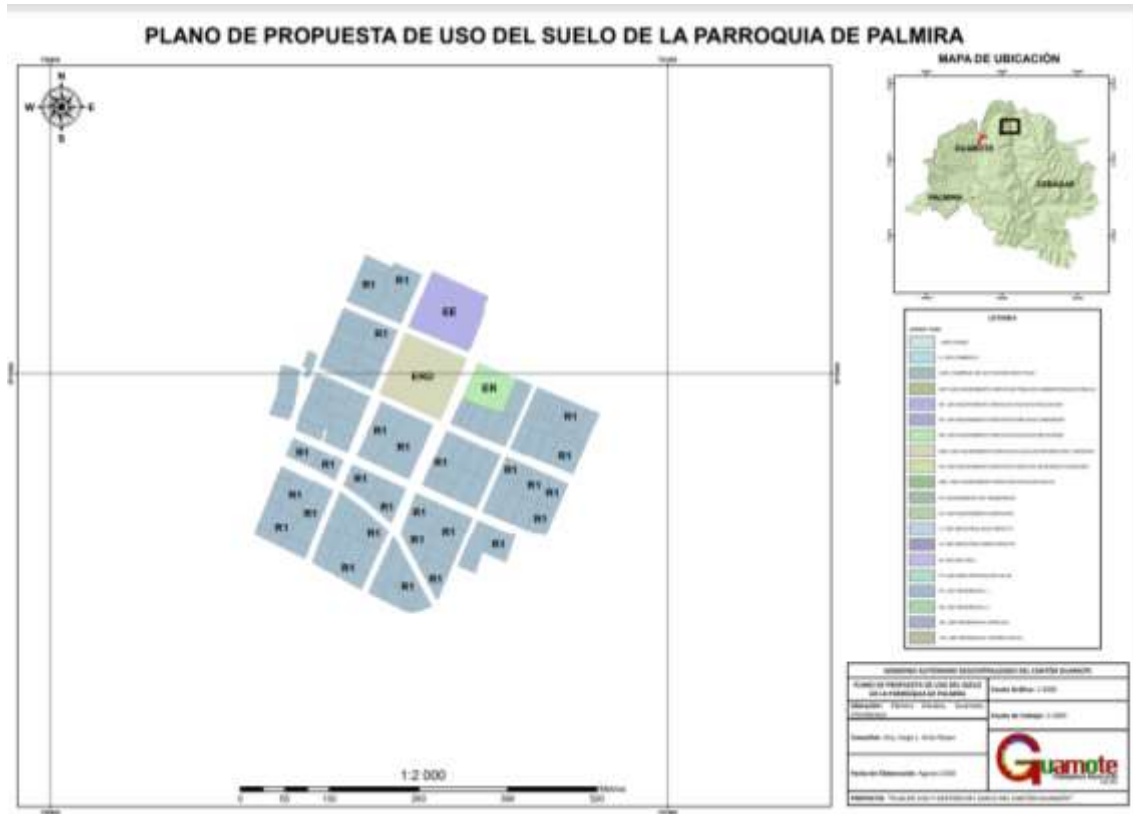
PLANO DE PROPUESTA DE USO DEL SUELO DE LA PARROQUIA DE PALMIRA

N
W E
S

R1
R1
EE
R1
EN2
ER
R1
R1
R1
R1
R1
R1
R1
R1
R1
R1
R1
R1
R1
R1
R1
R1
R1
R1
R1
R1
R1
R1
R1

1:2 000
0 50 100 200 300 400 500 Metros

MAPA DE UBICACIÓN
GUAMOTE
PALMIRA
CEBADAS

LEYENDA
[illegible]

GOBIERNO AUTÓNOMO DESCENTRALIZADO DEL CANTÓN GUAMOTE
PLANO DE PROPUESTA DE USO DEL SUELO DE LA PARROQUIA DE PALMIRA
Escala Gráfica: 1:2000
Ubicación: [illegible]
Escala de trabajo: 1:2000
Consultor: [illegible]
Fecha de Elaboración: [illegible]
Guamote
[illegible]